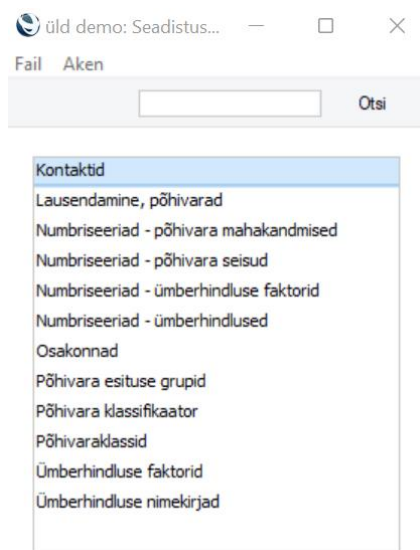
üld demo: Seadistus...

Fail Aken

Otsi

Kontaktid
Lausendamine, põhivarad
Numbriseeriad - põhivara mahakandmised
Numbriseeriad - põhivara seisud
Numbriseeriad - ümberhindluse faktorid
Numbriseeriad - ümberhindlused
Osakonnad
Põhivara esituse grupid
Põhivara klassifikaator
Põhivaraklassid
Ümberhindluse faktorid
Ümberhindluse nimekirjad